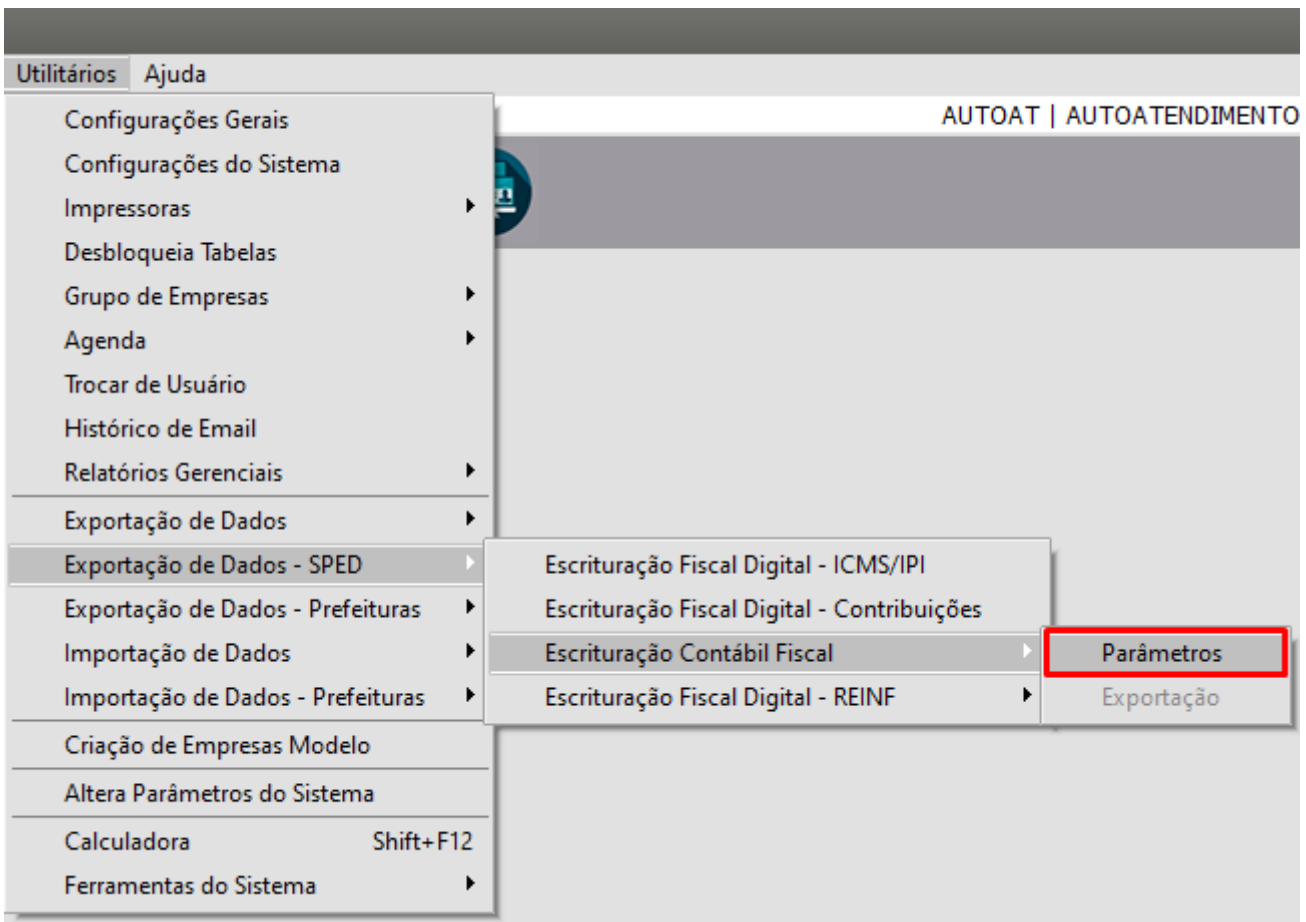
Utilitários Ajuda

AUTOAT | AUTOATENDIMENTO

Configurações Gerais
Configurações do Sistema
Impressoras
Desbloqueia Tabelas
Grupo de Empresas
Agenda
Trocar de Usuário
Histórico de Email
Relatórios Gerenciais
Exportação de Dados
Exportação de Dados - SPED
Exportação de Dados - Prefeituras
Importação de Dados
Importação de Dados - Prefeituras
Criação de Empresas Modelo
Altera Parâmetros do Sistema
Calculadora Shift+F12
Ferramentas do Sistema

Escrituração Fiscal Digital - ICMS/IPI
Escrituração Fiscal Digital - Contribuições
Escrituração Contábil Fiscal
Escrituração Fiscal Digital - REINF

Parâmetros
Exportação